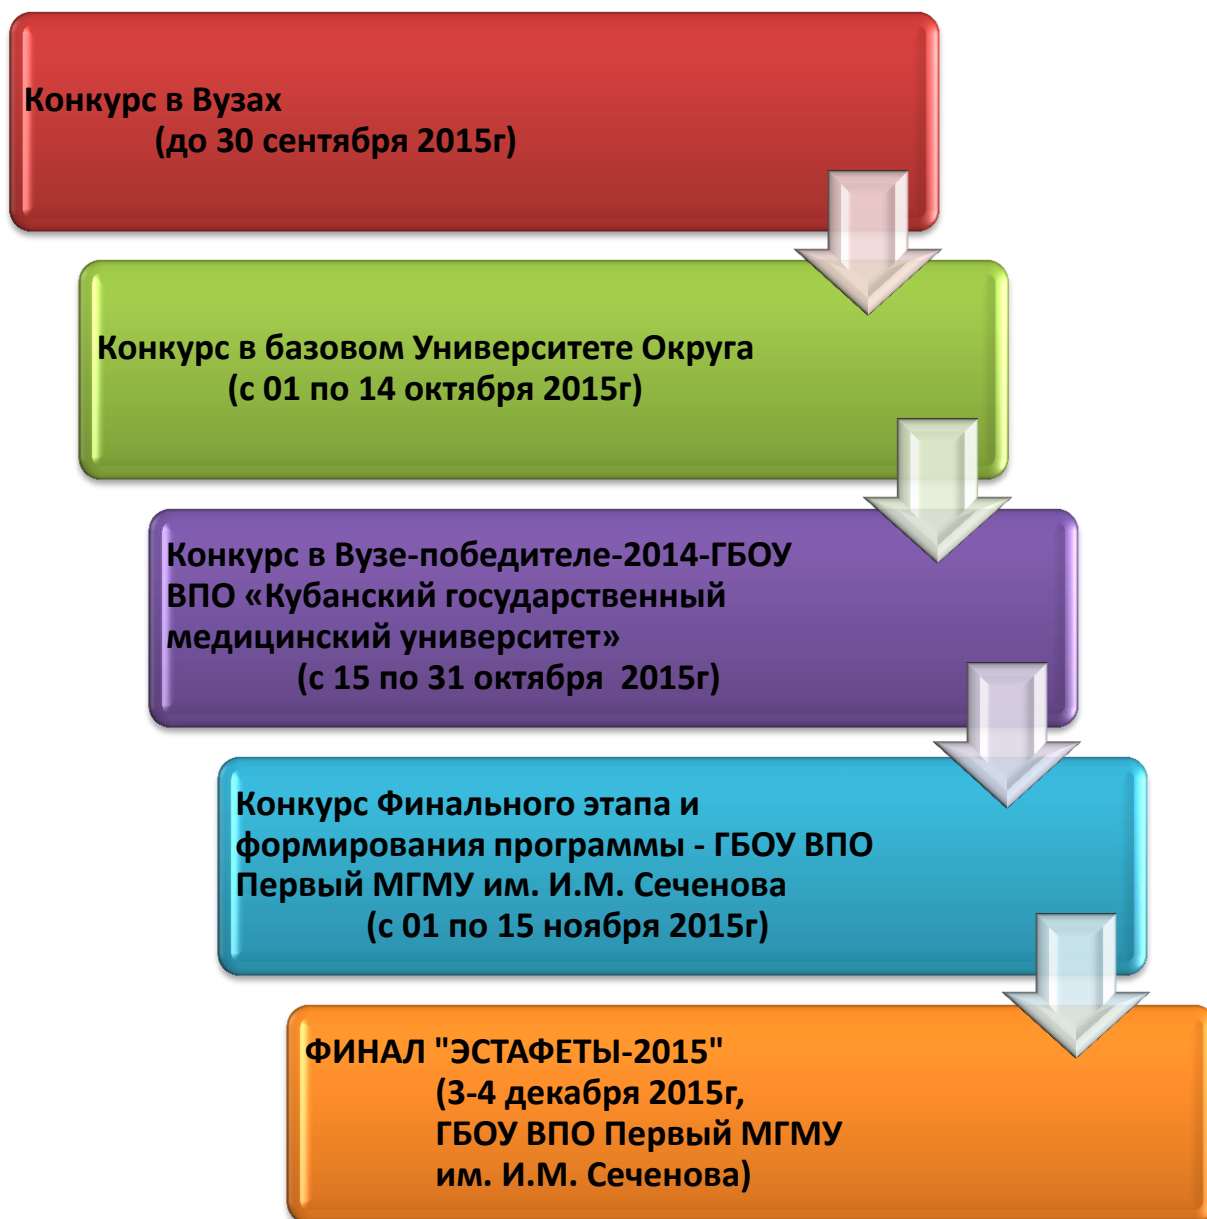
Конкурс в Вузах
(до 30 сентября 2015г)

Конкурс в базовом Университете Округа
(с 01 по 14 октября 2015г)

Конкурс в Вузе-победителе-2014-ГБОУ ВПО «Кубанский государственный медицинский университет»
(с 15 по 31 октября 2015г)

Конкурс Финального этапа и формирования программы - ГБОУ ВПО Первый МГМУ им. И.М. Сеченова
(с 01 по 15 ноября 2015г)

ФИНАЛ "ЭСТАФЕТЫ-2015"
(3-4 декабря 2015г, ГБОУ ВПО Первый МГМУ им. И.М. Сеченова)